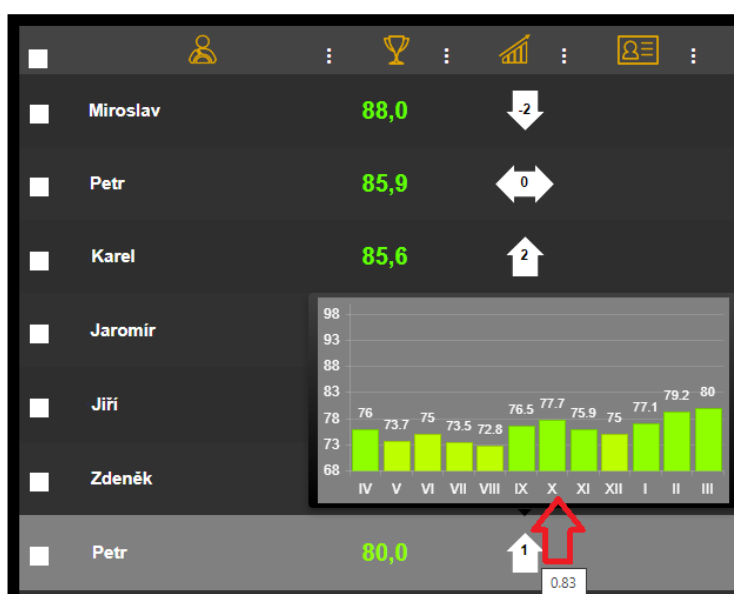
⋮ ⋮ ⋮ ⋮

Miroslav 88,0 -2

Petr 85,9 0

Karel 85,6 2

Jaromír

Jiří

Zdeněk

Petr 80,0 1

| 98 | | | | | | | | | | | |
|---|---|---|---|---|---|---|---|---|---|---|---|
| 93 | | | | | | | | | | | |
| 88 | | | | | | | | | | | |
| 83 | | | | | | | | | | | |
| 78 | 76 | 73.7 | 75 | 73.5 | 72.8 | 76.5 | 77.7 | 75.9 | 75 | 77.1 | 79.2 | 80 |
| 73 | | | | | | | | | | | |
| 68 | IV | V | VI | VII | VIII | IX | X | XI | XII | I | II | III |

0.83